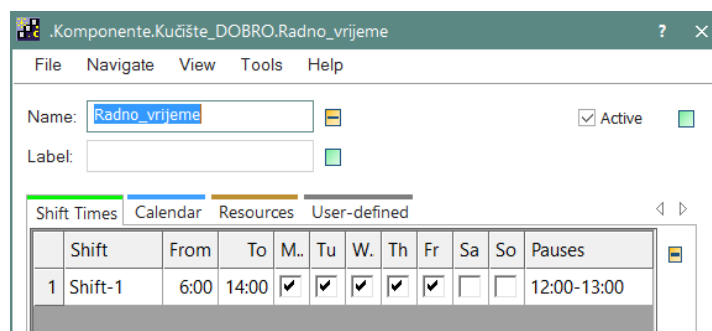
.Komponente.Kučište_DOBRO.Radno_vrijeme ? ×

File Navigate View Tools Help

Name: Radno_vrijeme

Active

Label:

Shift Times Calendar Resources User-defined

|  | Shift | From | To | M.. | Tu | W. | Th | Fr | Sa | So | Pauses |
|---|---|---|---|---|---|---|---|---|---|---|---|
| 1 | Shift-1 | 6:00 | 14:00 | ☑ | ☑ | ☑ | ☑ | ☑ | ☐ | ☐ | 12:00-13:00 |